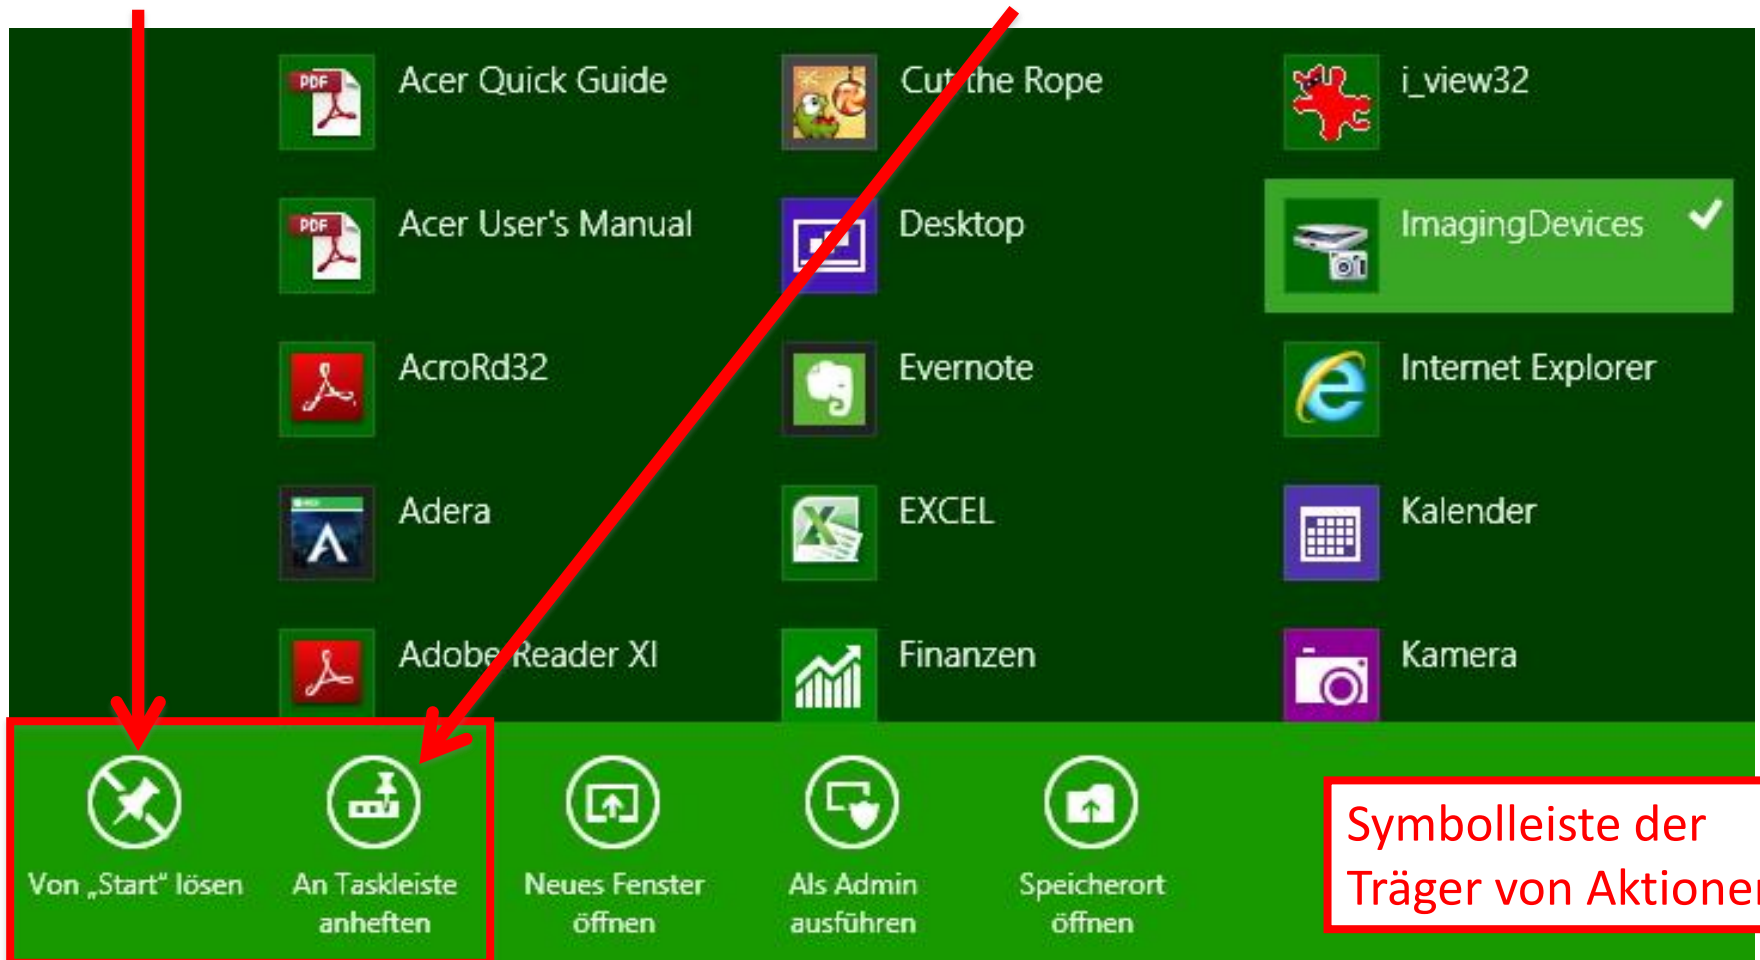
PDF
Acer Quick Guide

Cut the Rope

i_view32

PDF
Acer User's Manual

Desktop

ImagingDevices

AcroRd32

Evernote

Internet Explorer

Adera

EXCEL

Kalender

Adobe Reader XI

Finanzen

Kamera

Von „Start" lösen

An Taskleiste anheften

Neues Fenster öffnen

Als Admin ausführen

Speicherort öffnen

Symbolleiste der Träger von Aktione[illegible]